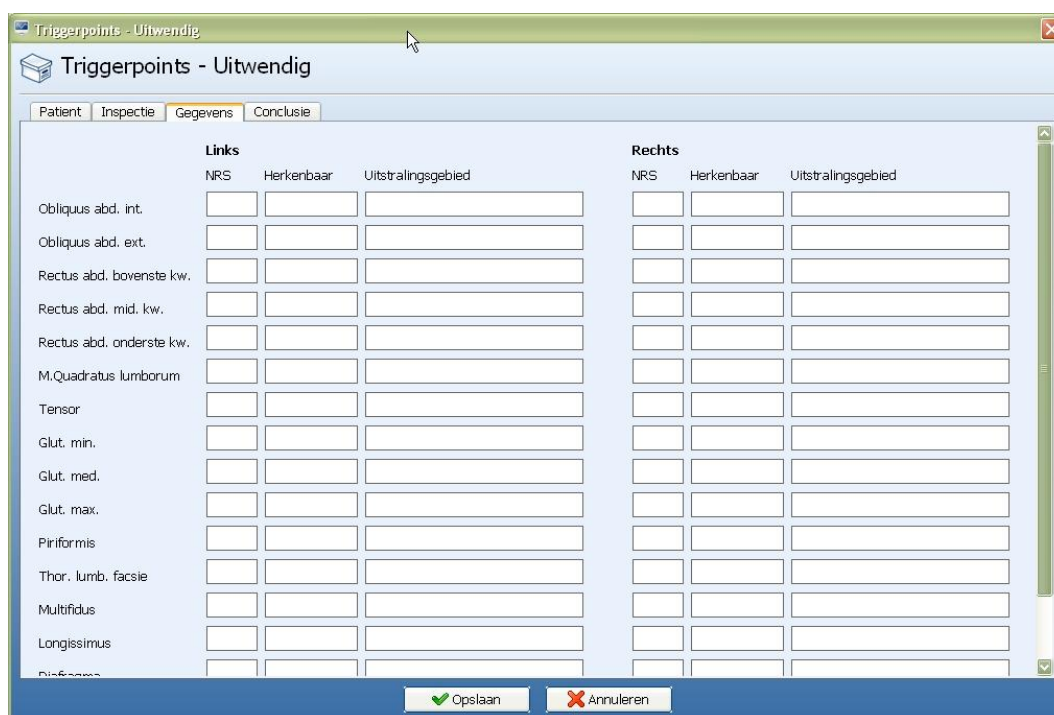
Triggerpoints - Uitwendig

Triggerpoints - Uitwendig

Patient | Inspectie | Gegevens | Conclusie

| | Links | | | Rechts | | |
|---|---|---|---|---|---|---|
| | NRS | Herkenbaar | Uitstralingsgebied | NRS | Herkenbaar | Uitstralingsgebied |
| Obliquus abd. int. | | | | | | |
| Obliquus abd. ext. | | | | | | |
| Rectus abd. bovenste kw. | | | | | | |
| Rectus abd. mid. kw. | | | | | | |
| Rectus abd. onderste kw. | | | | | | |
| M.Quadratus lumborum | | | | | | |
| Tensor | | | | | | |
| Glut. min. | | | | | | |
| Glut. med. | | | | | | |
| Glut. max. | | | | | | |
| Piriformis | | | | | | |
| Thor. lumb. facsie | | | | | | |
| Multifidus | | | | | | |
| Longissimus | | | | | | |
| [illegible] | | | | | | |

Opslaan Annuleren